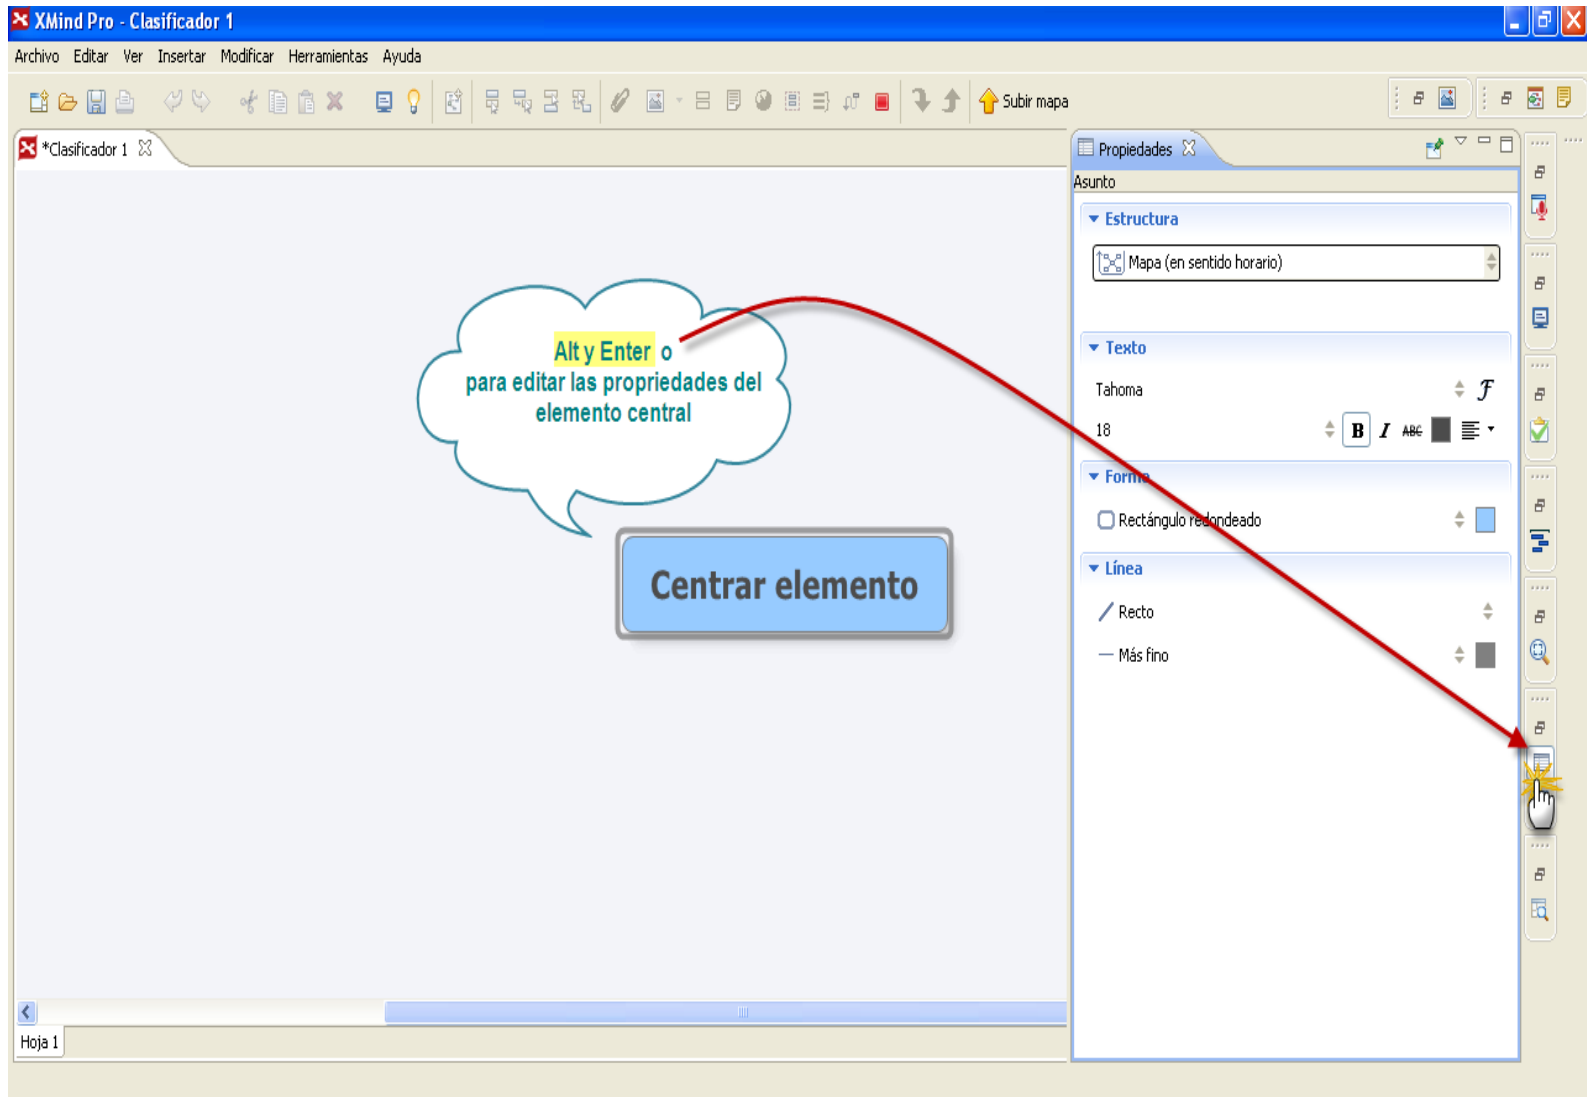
XMind Pro - Clasificador 1

Archivo Editar Ver Insertar Modificar Herramientas Ayuda

Subir mapa

*Clasificador 1

Alt y Enter o para editar las propriedades del elemento central

Centrar elemento

Hoja 1

Propiedades

Asunto

Estructura

Mapa (en sentido horario)

Texto

Tahoma

18

B I ABC

Forma

Rectángulo redondeado

Línea

Recto

Más fino